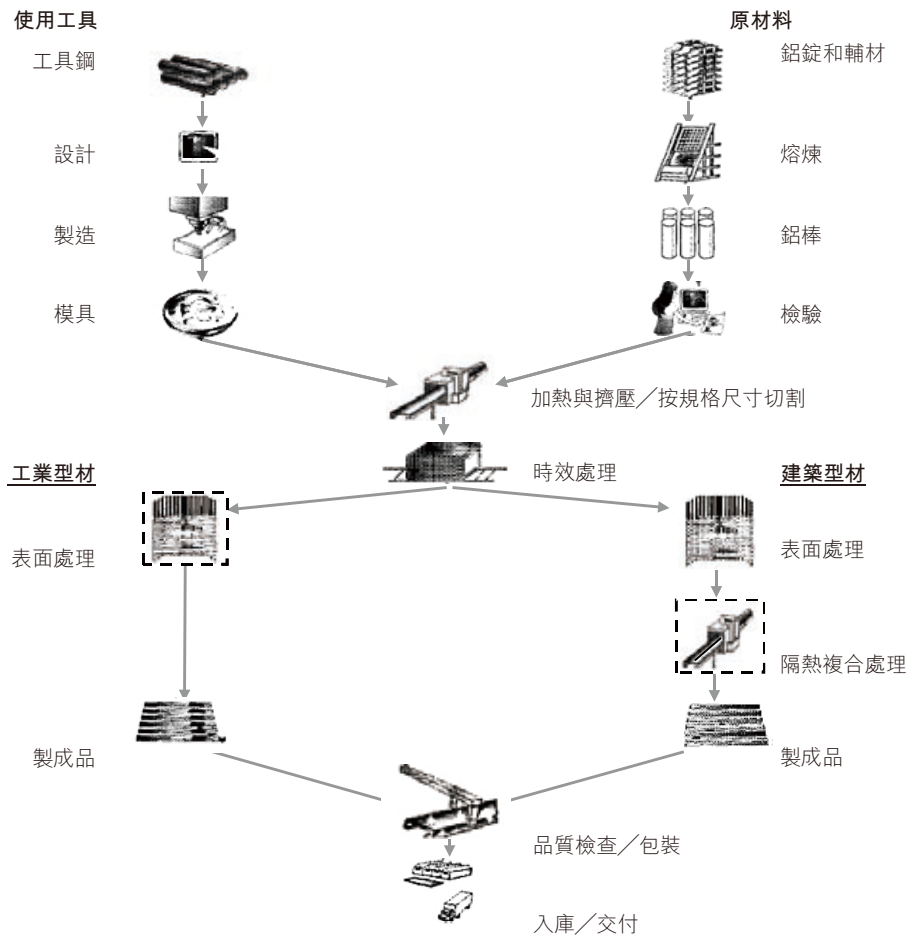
使用工具

原材料

工具鋼

鋁錠和輔材

設計

熔煉

製造

鋁棒

模具

檢驗

加熱與擠壓／按規格尺寸切割

時效處理

工業型材

建築型材

表面處理

表面處理

隔熱複合處理

製成品

製成品

品質檢查／包裝

入庫／交付